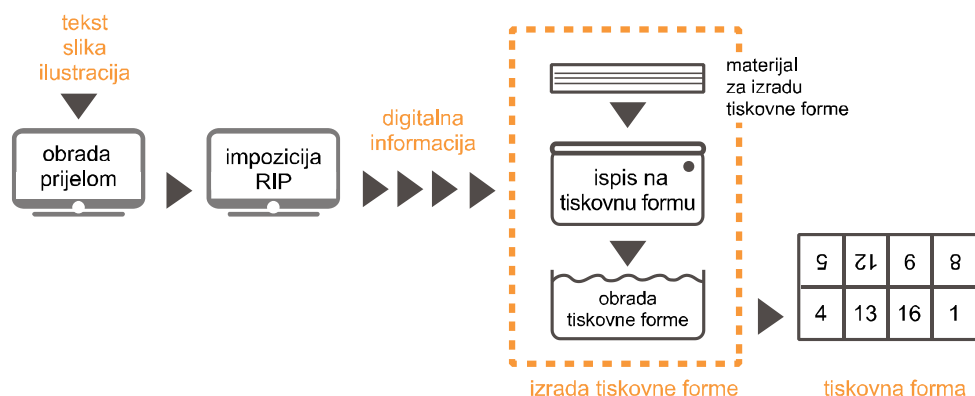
tekst
slika
ilustracija

obrada prijelom

impozicija RIP

digitalna informacija

materijal za izradu tiskovne forme

ispis na tiskovnu formu

obrada tiskovne forme

izrada tiskovne forme

| 5 | 12 | 9 | 8 |
|---|---|---|---|
| 4 | 13 | 16 | 1 |

tiskovna forma